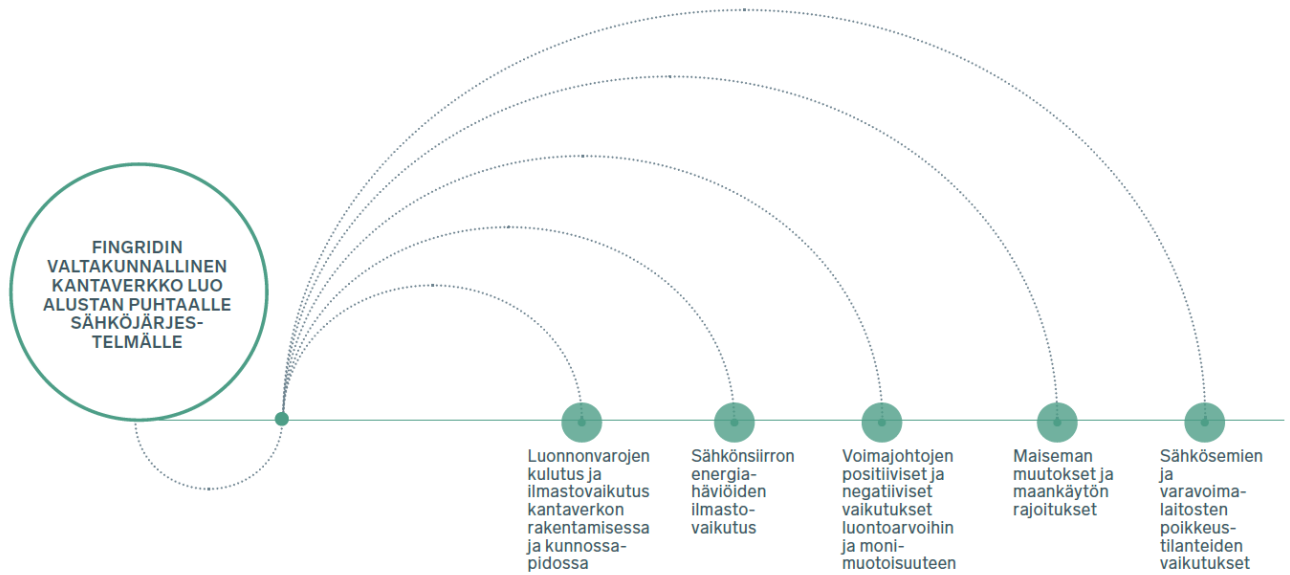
FINGRIDIN VALTAKUNNALLINEN KANTAVERKKO LUO ALUSTAN PUHTAALLE SÄHKÖJÄRJESTELMÄLLE

Luonnonvarojen kulutus ja ilmastovaikutus kantaverkon rakentamisessa ja kunnossapidossa

Sähkönsiirron energiahäviöiden ilmastovaikutus

Voimajohtojen positiiviset ja negatiiviset vaikutukset luontoarvoihin ja monimuotoisuuteen

Maiseman muutokset ja maankäytön rajoitukset

Sähkösemien ja varavoimalaitosten poikkeustilanteiden vaikutukset